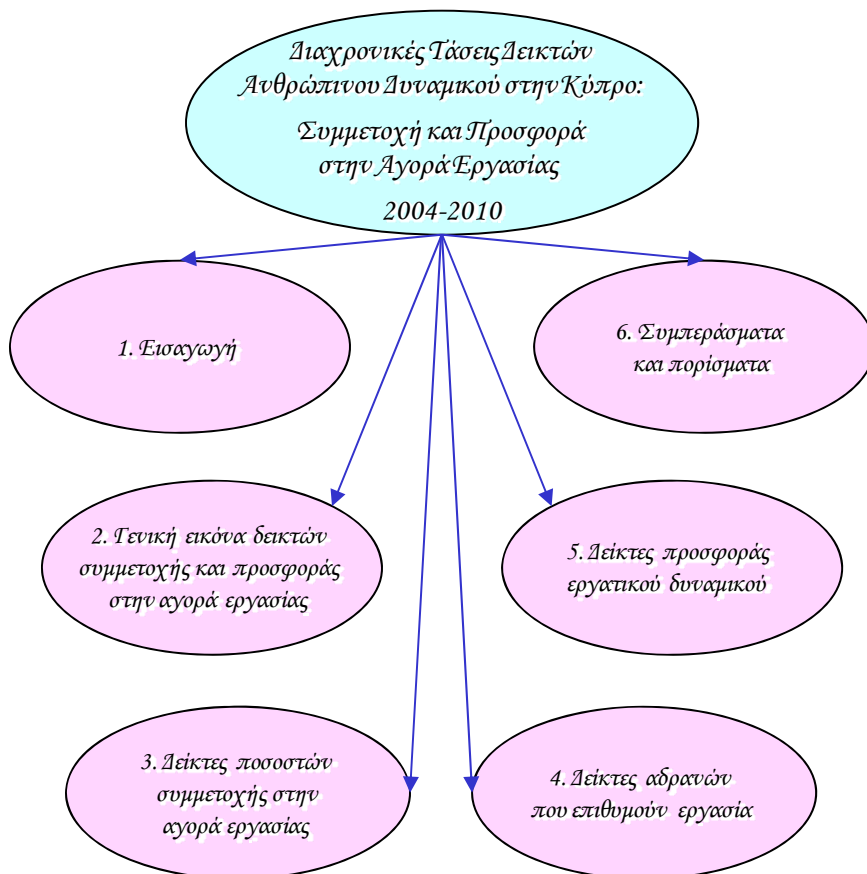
Διαχρονικές Τάσεις Δεικτών Ανθρώπινου Δυναμικού στην Κύπρο:

Συμμετοχή και Προσφορά στην Αγορά Εργασίας

2004-2010

1. Εισαγωγή

6. Συμπεράσματα και πορίσματα

2. Γενική εικόνα δεικτών συμμετοχής και προσφοράς στην αγορά εργασίας

5. Δείκτες προσφοράς εργατικού δυναμικού

3. Δείκτες ποσοστών συμμετοχής στην αγορά εργασίας

4. Δείκτες αδρανών που επιθυμούν εργασία